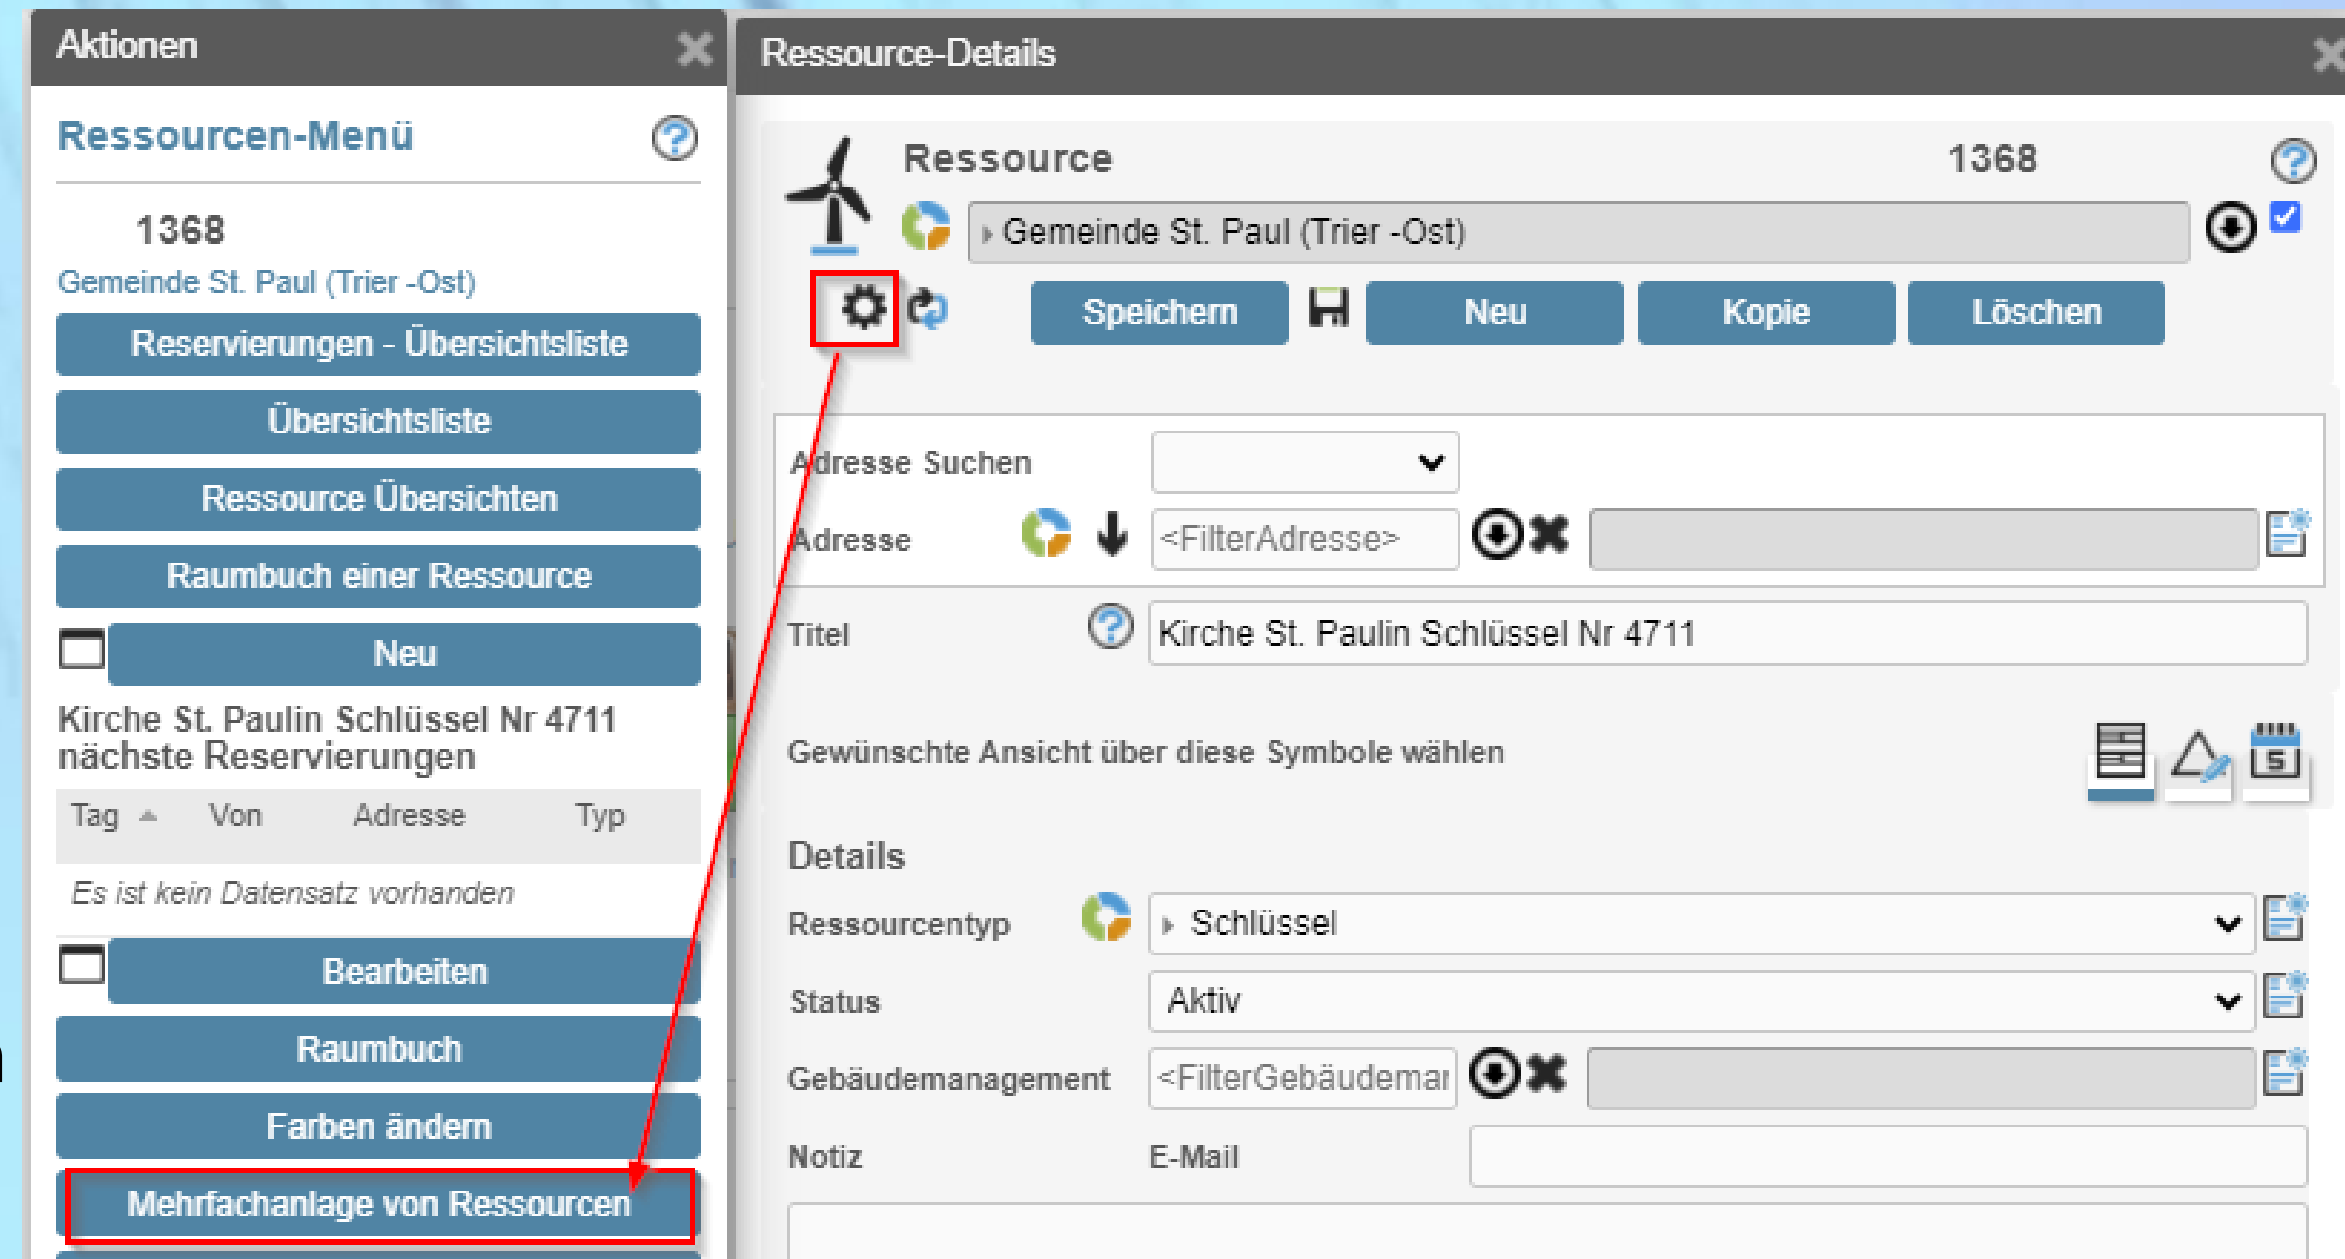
Aktionen

Ressourcen-Menü

1368

Gemeinde St. Paul (Trier -Ost)

Reservierungen - Übersichtsliste

Übersichtsliste

Ressource Übersichten

Raumbuch einer Ressource

Neu

Kirche St. Paulin Schlüssel Nr 4711 nächste Reservierungen

| Tag | Von | Adresse | Typ |
|---|---|---|---|
| Es ist kein Datensatz vorhanden | | | |

Bearbeiten

Raumbuch

Farben ändern

Mehrfachanlage von Ressourcen

Ressource-Details

Ressource 1368

Gemeinde St. Paul (Trier -Ost)

Speichern

Neu

Kopie

Löschen

Adresse Suchen

Adresse <FilterAdresse>

Titel Kirche St. Paulin Schlüssel Nr 4711

Gewünschte Ansicht über diese Symbole wählen

Details

Ressourcentyp Schlüssel

Status Aktiv

Gebäudemanagement <FilterGebäudemar

Notiz

E-Mail